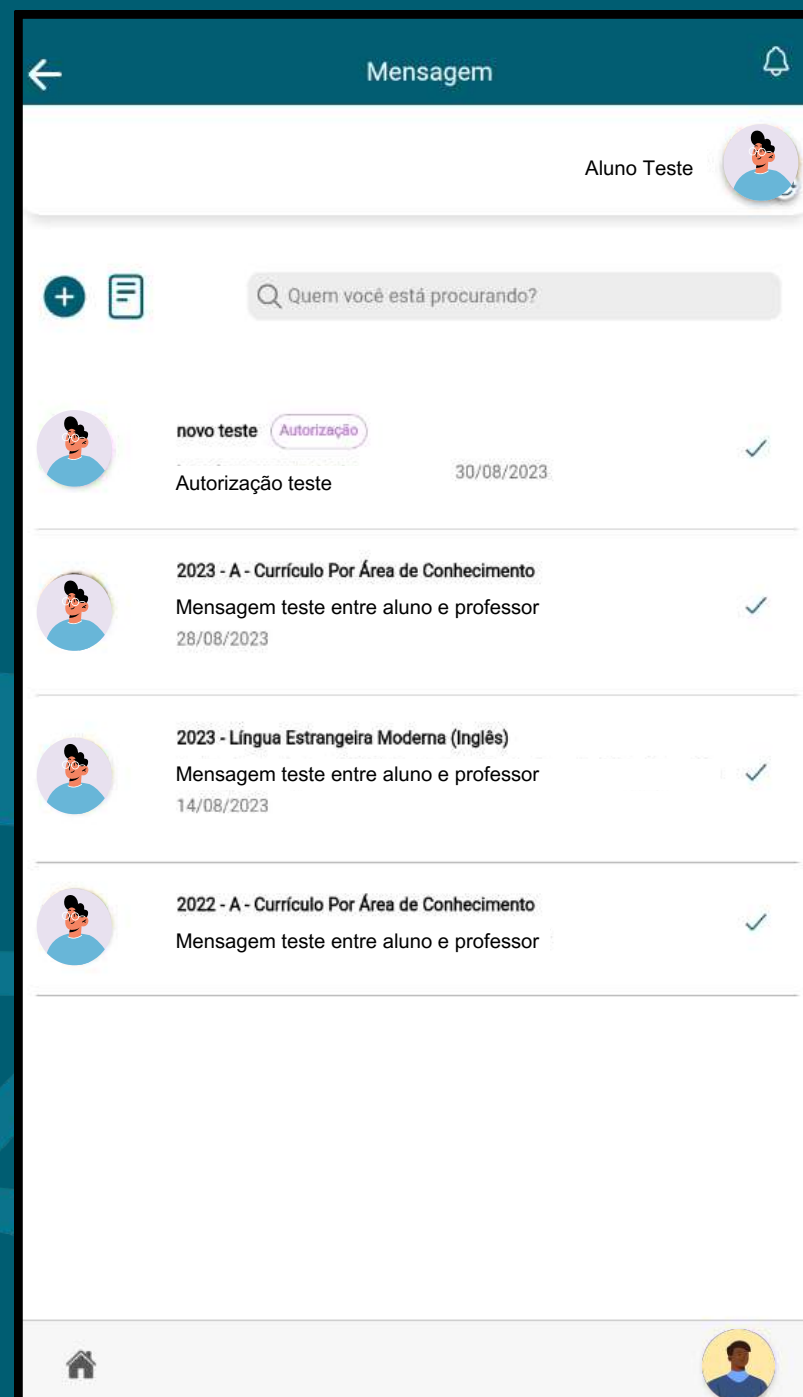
Mensagem

Aluno Teste

Quem você está procurando?

novo teste Autorização
30/08/2023
Autorização teste

2023 - A - Currículo Por Área de Conhecimento
Mensagem teste entre aluno e professor
28/08/2023

2023 - Língua Estrangeira Moderna (Inglês)
Mensagem teste entre aluno e professor
14/08/2023

2022 - A - Currículo Por Área de Conhecimento
Mensagem teste entre aluno e professor